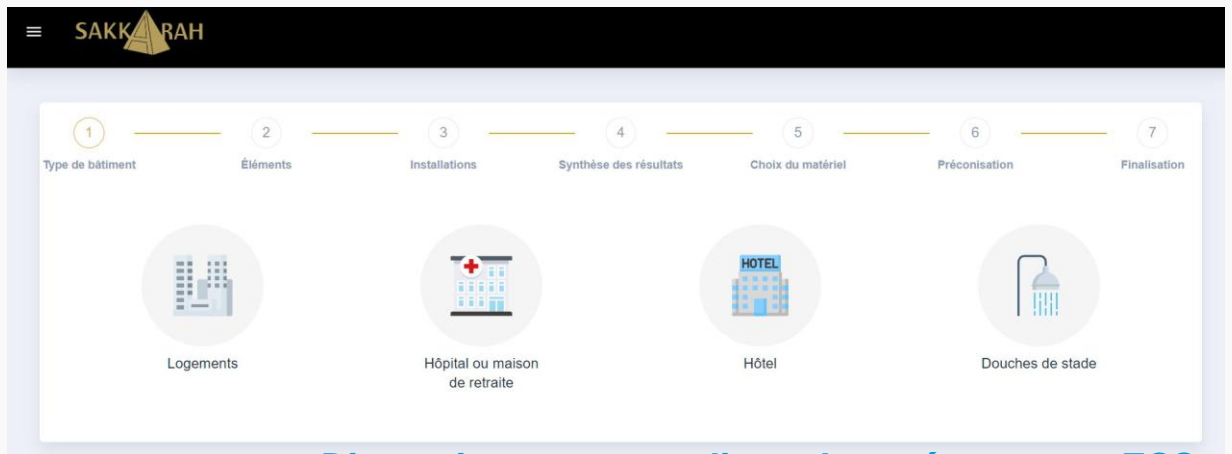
SAKKARAH

1
Type de bâtiment
2
Éléments
3
Installations
4
Synthèse des résultats
5
Choix du matériel
6
Préconisation
7
Finalisation

HOTEL

Logements

Hôpital ou maison de retraite

Hôtel

Douches de stade

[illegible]